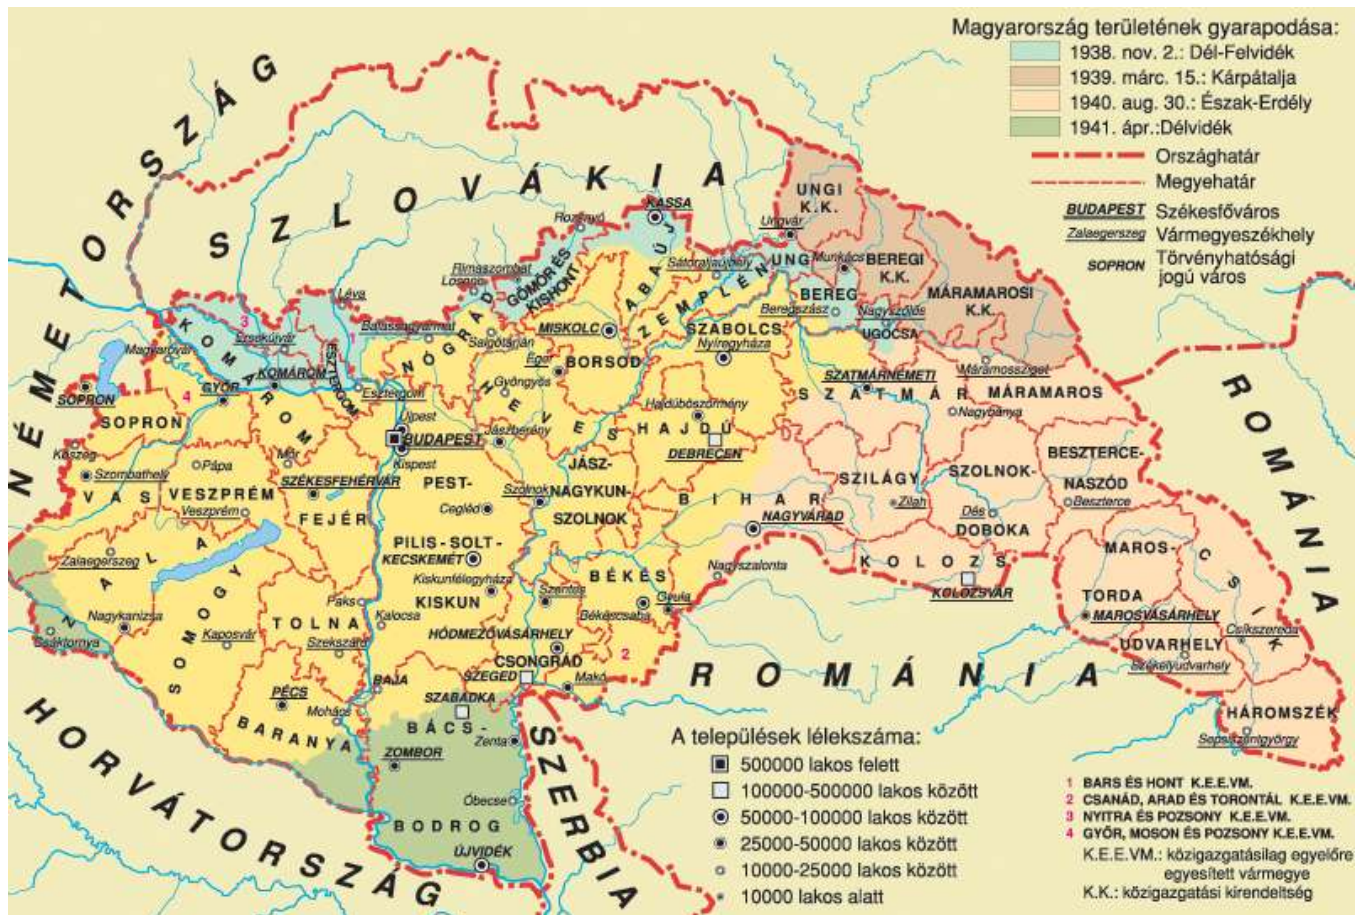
Magyarország területének gyarapodása:
1938. nov. 2.: Dél-Felvidék
1939. márc. 15.: Kárpátalja
1940. aug. 30.: Észak-Erdély
1941. ápr.: Délvidék
Országhatár
Megyehatár
BUDAPEST Székesfőváros
Zalaegerszeg Vármegyeszékhely
SOPRON Törvényhatósági jogú város

NÉMETORSZÁG
SZLOVÁKIA
ROMÁNIA
ROMÁNIA
HORVÁTORSZÁG
SZERBIA

UNGI K.K.
BEREGI K.K.
MÁRAMAROSI K.K.
UNG
BEREG
UGOCSA
Ungvár
Munkács
Beregszász
Nagyszőlős
Máramarossziget
KASSA
Rozsnyó
Rimaszombat
Losonc
Léva
Balassagyarmat
Érsekújvár
Magyaróvár
KOMÁROM
GYŐR
SOPRON
Kőszeg
Szombathely
Pápa
Veszprém
Zalaegerszeg
Nagykanizsa
Csáktornya
Kaposvár
PÉCS
Mohács
BAJA
Paks
Kalocsa
Szekszárd
SZÉKESFEHÉRVÁR
Mór
Esztergom
Újpest
BUDAPEST
Kispest
Cegléd
KECSKEMÉT
Kiskunfélegyháza
Szolnok
Jászberény
Gyöngyös
Eger
Salgótarján
MISKOLC
Sátoraljaújhely
Nyíregyháza
Hajdúböszörmény
DEBRECEN
NAGYVÁRAD
Nagyszalonta
Gyula
Békéscsaba
Szentes
HÓDMEZŐVÁSÁRHELY
SZEGED
Makó
SZABADKA
Zenta
ZOMBOR
Óbecse
ÚJVIDÉK
SZATMÁRNÉMETI
Nagybánya
Zilah
Dés
KOLOZSVÁR
Beszterce
MAROSVÁSÁRHELY
Csíkszereda
Székelyudvarhely
Sepsiszentgyörgy

KOMÁROM
ESZTERGOM
GÖMÖR ÉS KISHONT
ABAÚJ
ZEMPLÉN
NÓGRÁD
HEVES
BORSOD
SZABOLCS
HAJDÚ
JÁSZ-NAGYKUN-SZOLNOK
BIHAR
PEST-PILIS-SOLT-KISKUN
BÉKÉS
CSONGRÁD
BÁCS-BODROG
SOPRON
VAS
VESZPRÉM
FEJÉR
ZALA
SOMOGY
TOLNA
BARANYA
SZATMÁR
MÁRAMAROS
SZILÁGY
SZOLNOK-DOBOKA
BESZTERCE-NASZÓD
KOLOZS
MAROS-TORDA
CSÍK
UDVARHELY
HÁROMSZÉK
1
2
3
4

A települések lélekszáma:
500000 lakos felett
100000-500000 lakos között
50000-100000 lakos között
25000-50000 lakos között
10000-25000 lakos között
10000 lakos alatt

1 BARS ÉS HONT K.E.E.VM.
2 CSANÁD, ARAD ÉS TORONTÁL K.E.E.VM.
3 NYITRA ÉS POZSONY K.E.E.VM.
4 GYŐR, MOSON ÉS POZSONY K.E.E.VM.
K.E.E.VM.: közigazgatásilag egyelőre egyesített vármegye
K.K.: közigazgatási kirendeltség